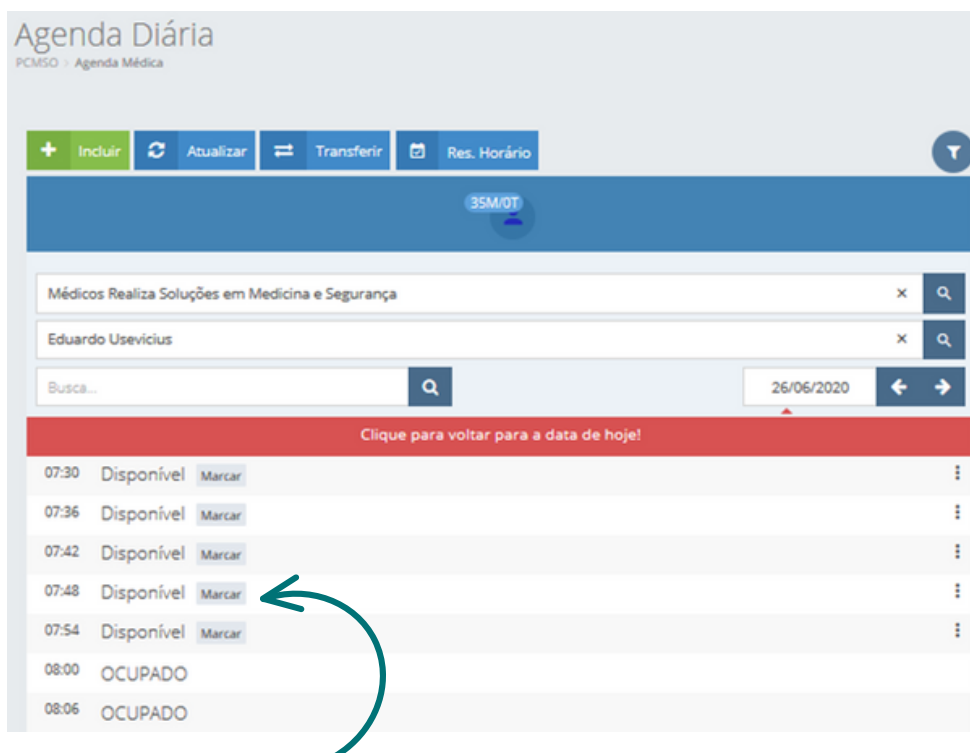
Agenda Diária

PCMSO › Agenda Médica

Incluir | Atualizar | Transferir | Res. Horário

35M/0T

Médicos Realiza Soluções em Medicina e Segurança ×

Eduardo Usevicius ×

Busca...

26/06/2020

Clique para voltar para a data de hoje!

07:30 Disponível Marcar

07:36 Disponível Marcar

07:42 Disponível Marcar

07:48 Disponível Marcar

07:54 Disponível Marcar

08:00 OCUPADO

08:06 OCUPADO